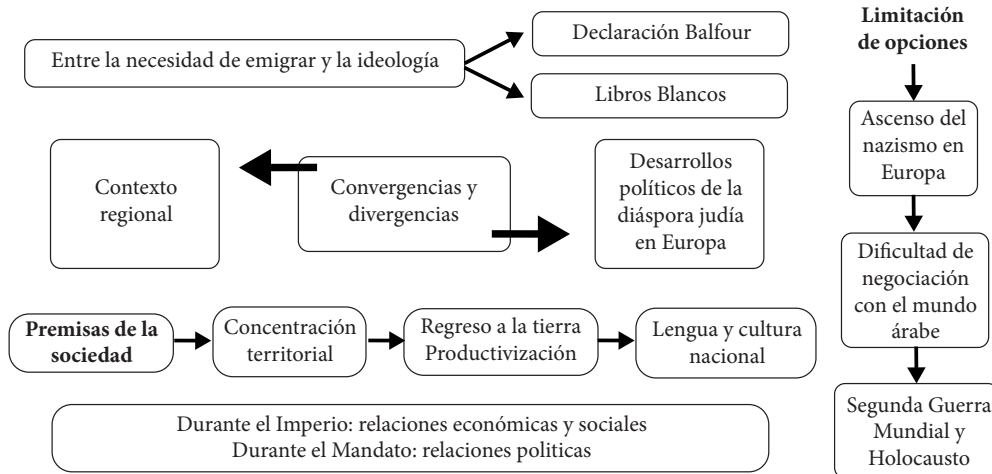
Entre la necesidad de emigrar y la ideología

Declaración Balfour

Libros Blancos

Limitación de opciones

Ascenso del nazismo en Europa

Dificultad de negociación con el mundo árabe

Segunda Guerra Mundial y Holocausto

Contexto regional

Convergencias y divergencias

Desarrollos políticos de la diáspora judía en Europa

Premisas de la sociedad

Concentración territorial

Regreso a la tierra Productivización

Lengua y cultura nacional

Durante el Imperio: relaciones económicas y sociales
Durante el Mandato: relaciones politicas